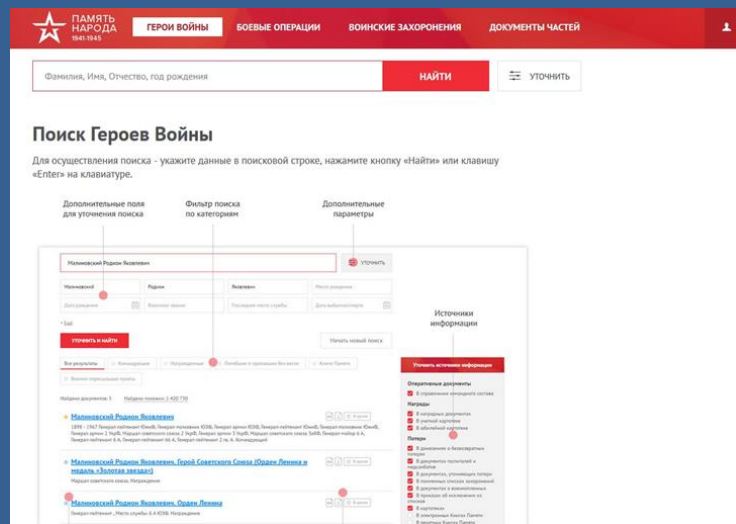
ПАМЯТЬ НАРОДА 1941-1945

ГЕРОИ ВОЙНЫ БОЕВЫЕ ОПЕРАЦИИ ВОИНСКИЕ ЗАХОРОНЕНИЯ ДОКУМЕНТЫ ЧАСТЕЙ

Фамилия, Имя, Отчество, год рождения

НАЙТИ

УТОЧНИТЬ

Поиск Героев Войны

Для осуществления поиска - укажите данные в поисковой строке, нажмите кнопку «Найти» или клавишу «Enter» на клавиатуре.

Дополнительные поля для уточнения поиска

Фильтр поиска по категориям

Дополнительные параметры

Источники информации

Малиновский Родион Яковлевич

УТОЧНИТЬ

Малиновский

Родион

Яковлевич

Место рождения

Дата рождения

Воинское звание

Последнее место службы

Дата выбытия/смерти

УТОЧНИТЬ И НАЙТИ

Начать новый поиск

Все результаты

Командующие

Награжденные

Погибшие и пропавшие без вести

Книги Памяти

Военно-мемориальные проекты

Уточнить источники информации

Оперативные документы

Награды

Потери

Малиновский Родион Яковлевич

Малиновский Родион Яковлевич, Герой Советского Союза (Орден Ленина и медаль «Золотая звезда»)

Малиновский Родион Яковлевич, Орден Ленина